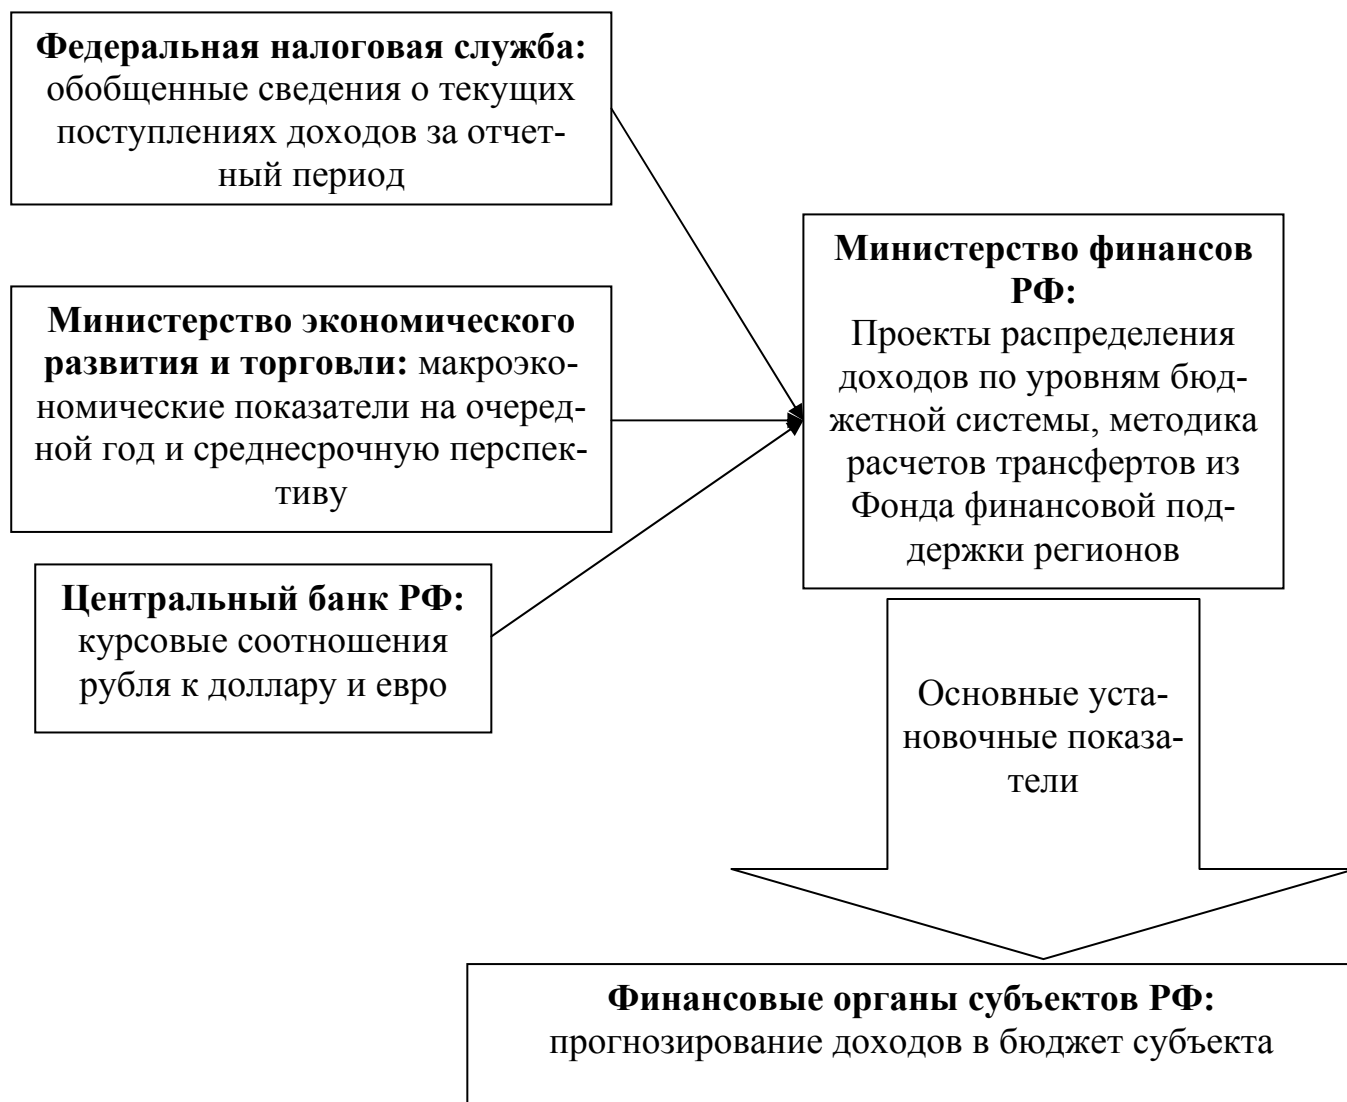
**Федеральная налоговая служба:** обобщенные сведения о текущих поступлениях доходов за отчетный период

**Министерство экономического развития и торговли:** макроэкономические показатели на очередной год и среднесрочную перспективу

**Центральный банк РФ:** курсовые соотношения рубля к доллару и евро

**Министерство финансов РФ:**
Проекты распределения доходов по уровням бюджетной системы, методика расчетов трансфертов из Фонда финансовой поддержки регионов

Основные установочные показатели

**Финансовые органы субъектов РФ:**
прогнозирование доходов в бюджет субъекта